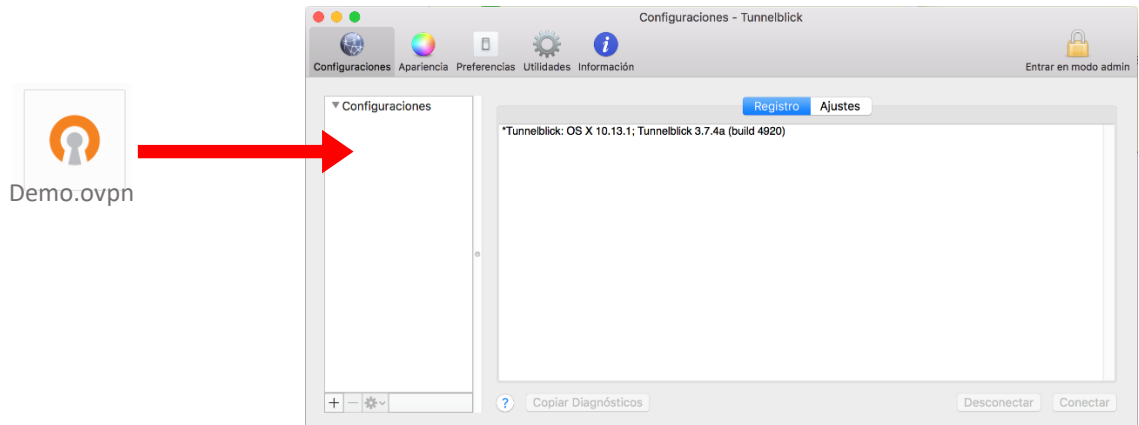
Demo.ovpn

Configuraciones - Tunnelblick

Configuraciones Apariencia Preferencias Utilidades Información

Entrar en modo admin

▼Configuraciones

Registro Ajustes

*Tunnelblick: OS X 10.13.1; Tunnelblick 3.7.4a (build 4920)

+ −

?

Copiar Diagnósticos

Desconectar

Conectar